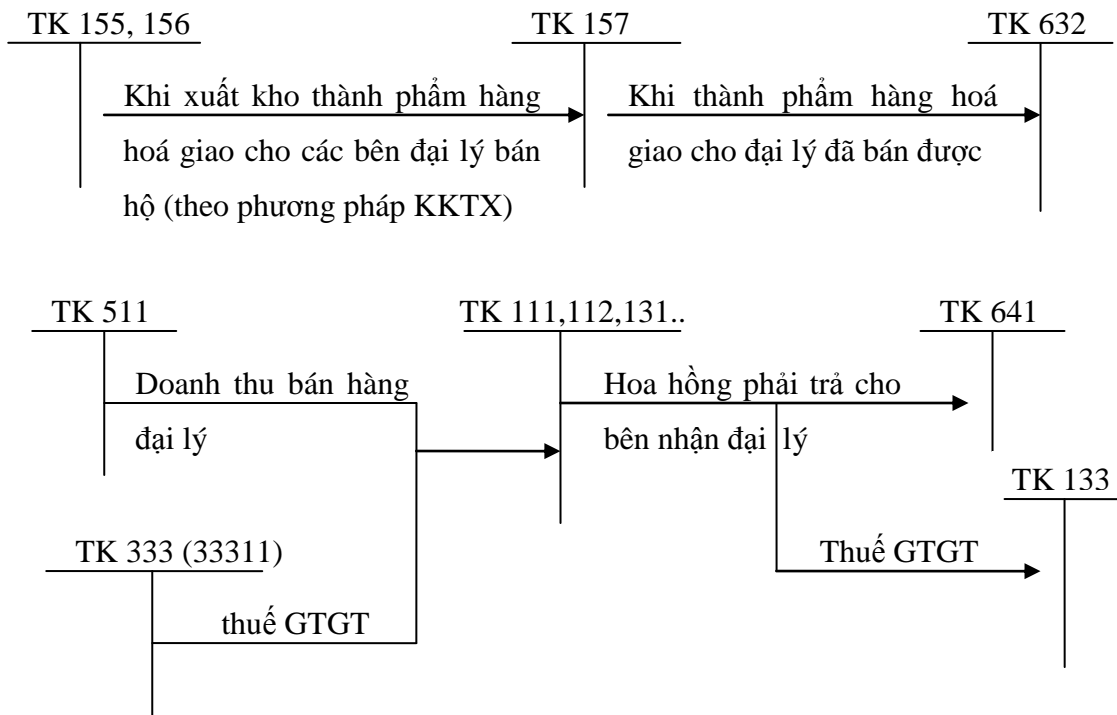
TK 155, 156

TK 157

TK 632

Khi xuất kho thành phẩm hàng hoá giao cho các bên đại lý bán hộ (theo phương pháp KKTX)

Khi thành phẩm hàng hoá giao cho đại lý đã bán được

TK 511

TK 111,112,131..

TK 641

Doanh thu bán hàng đại lý

Hoa hồng phải trả cho bên nhận đại lý

TK 133

TK 333 (33311)

Thuế GTGT

thuế GTGT